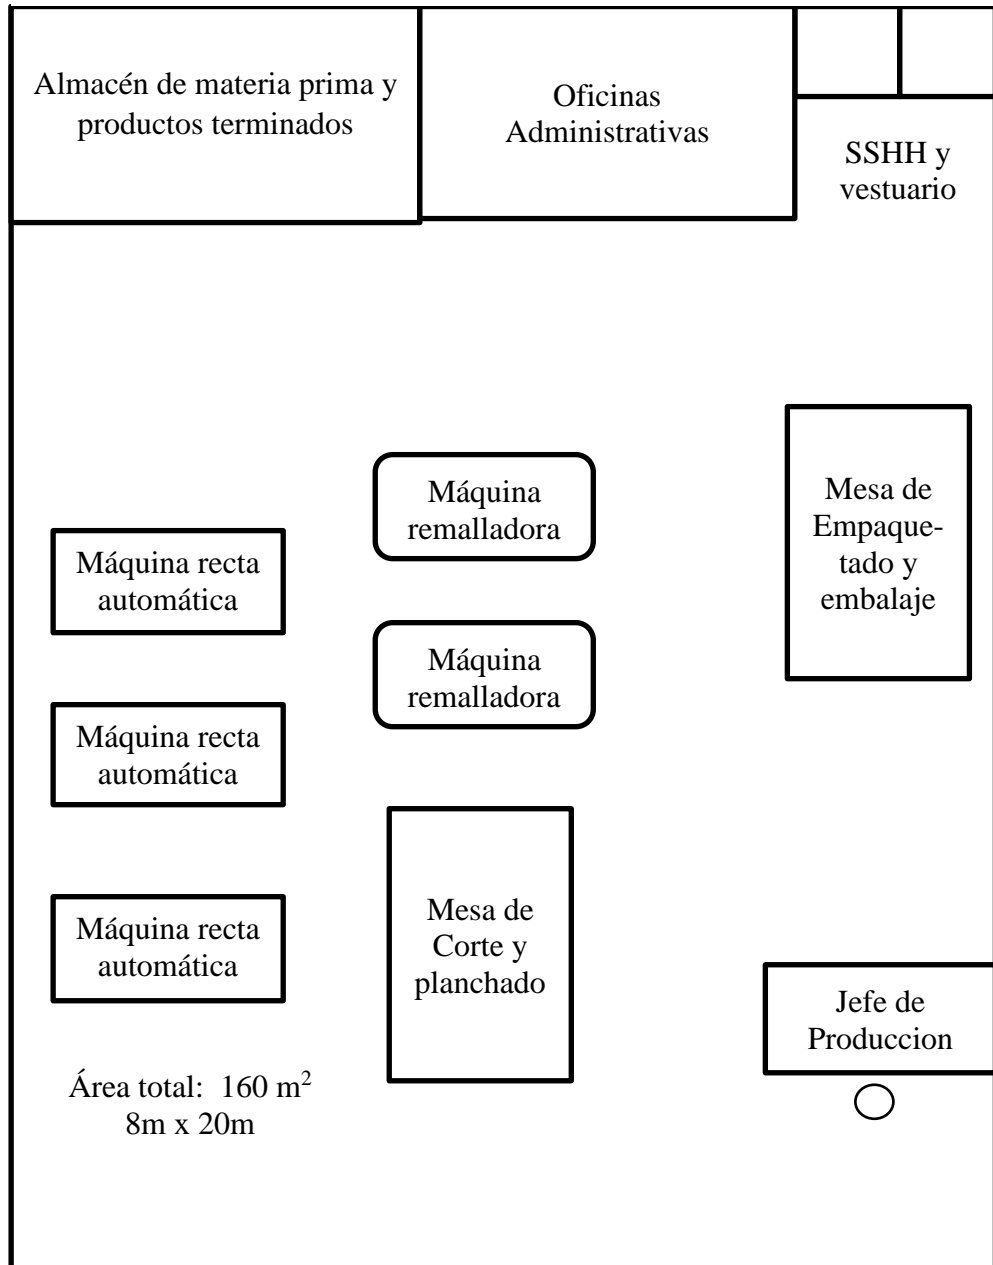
Almacén de materia prima y productos terminados

Oficinas Administrativas

SSHH y vestuario

Máquina remalladora

Mesa de Empaquetado y embalaje

Máquina recta automática

Máquina remalladora

Máquina recta automática

Mesa de Corte y planchado

Máquina recta automática

Jefe de Produccion

Área total: 160 $m^2$
8m x 20m